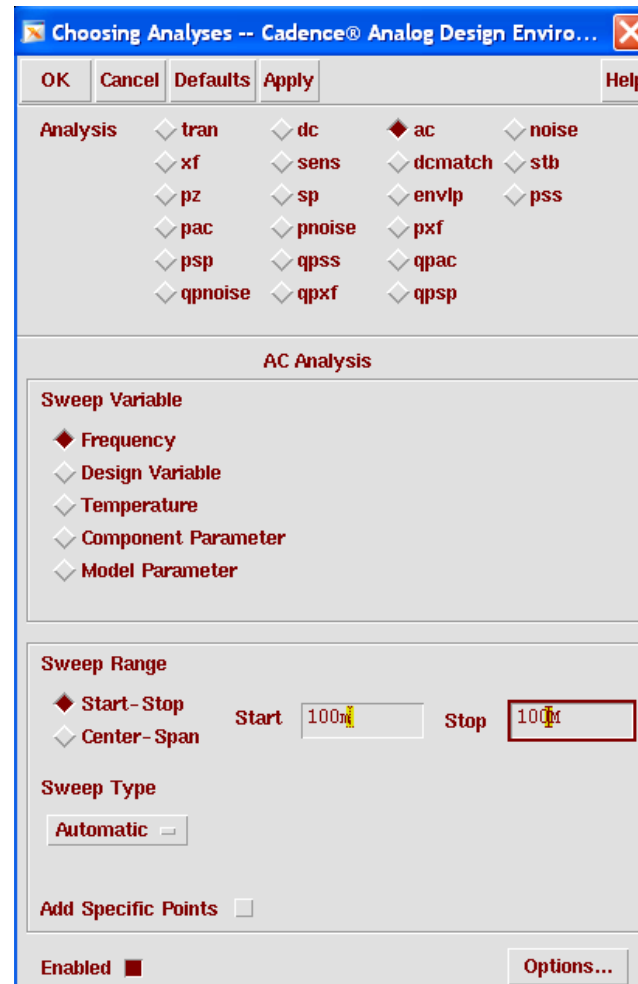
Choosing Analyses -- Cadence® Analog Design Enviro...

OK Cancel Defaults Apply Help

Analysis tran dc ac noise
xf sens dcmatch stb
pz sp envlp pss
pac pnoise pxf
psp qpss qpac
qpnoise qpxf qpsp

AC Analysis

Sweep Variable
Frequency
Design Variable
Temperature
Component Parameter
Model Parameter

Sweep Range
Start-Stop
Center-Span
Start 100m
Stop 100M

Sweep Type
Automatic

Add Specific Points

Enabled

Options...